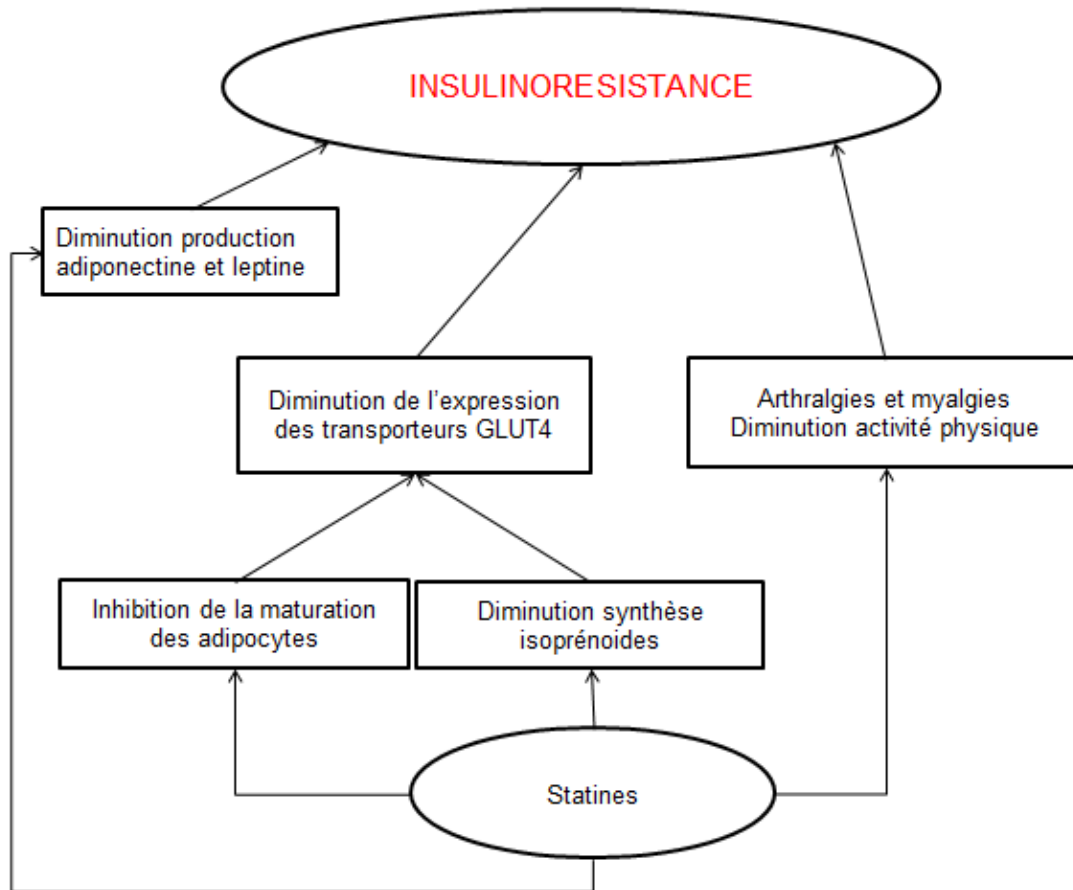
INSULINORESISTANCE

Diminution production adiponectine et leptine

Diminution de l'expression des transporteurs GLUT4

Arthralgies et myalgies
Diminution activité physique

Inhibition de la maturation des adipocytes

Diminution synthèse isoprénoides

Statines